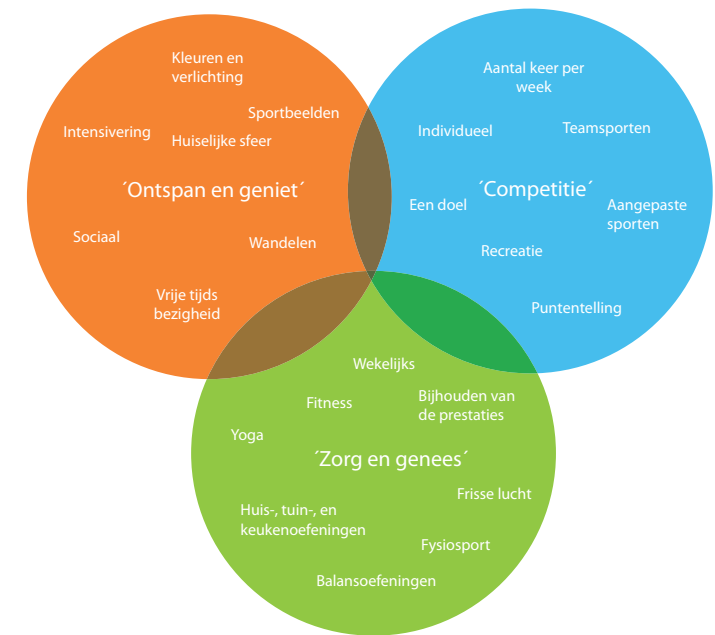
Kleuren en verlichting

Intensivering

Sportbeelden

Huiselijke sfeer

´Ontspan en geniet´

Sociaal

Wandelen

Vrije tijds bezigheid

Aantal keer per week

Individueel

Teamsporten

Een doel

´Competitie´

Aangepaste sporten

Recreatie

Puntentelling

Wekelijks

Fitness

Bijhouden van de prestaties

Yoga

´Zorg en genees´

Frisse lucht

Huis-, tuin-, en keukenoefeningen

Fysiosport

Balansoefeningen